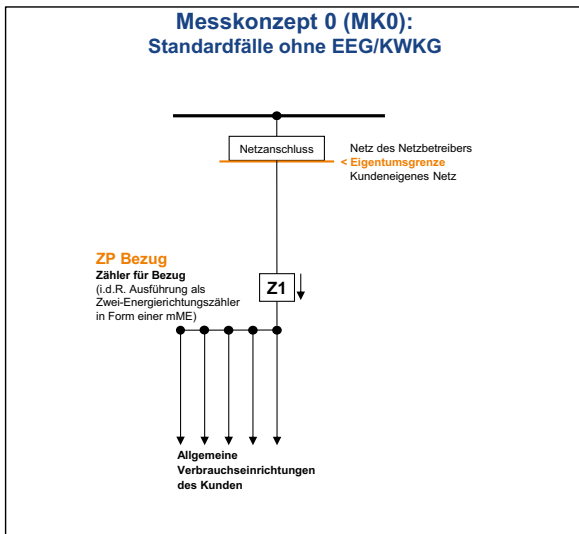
Messkonzept 0 (MK0):
Standardfälle ohne EEG/KWKG

Netzanschluss

Netz des Netzbetreibers
< Eigentumsgrenze
Kundeneigenes Netz

ZP Bezug
Zähler für Bezug
(i.d.R. Ausführung als Zwei-Energierichtungszähler in Form einer mME)

Z1

Allgemeine Verbrauchseinrichtungen des Kunden